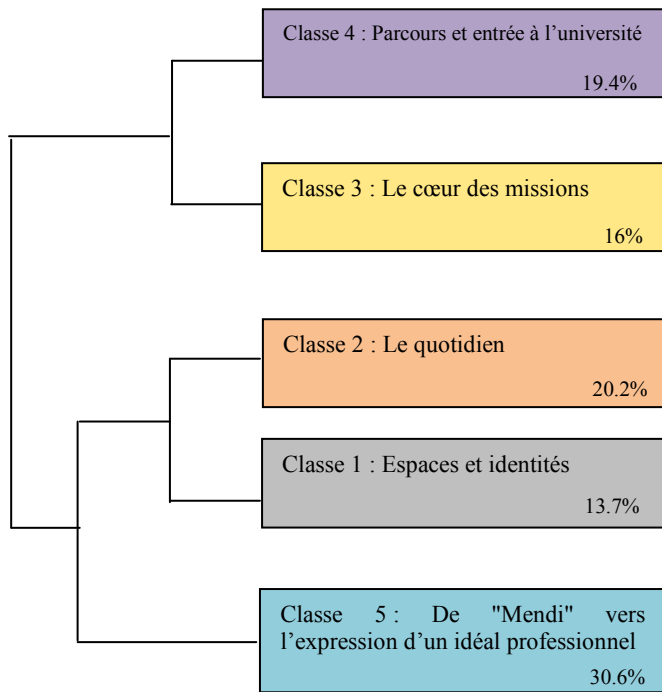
Classe 4 : Parcours et entrée à l’université
19.4%

Classe 3 : Le cœur des missions
16%

Classe 2 : Le quotidien
20.2%

Classe 1 : Espaces et identités
13.7%

Classe 5 : De "Mendi" vers l’expression d’un idéal professionnel
30.6%